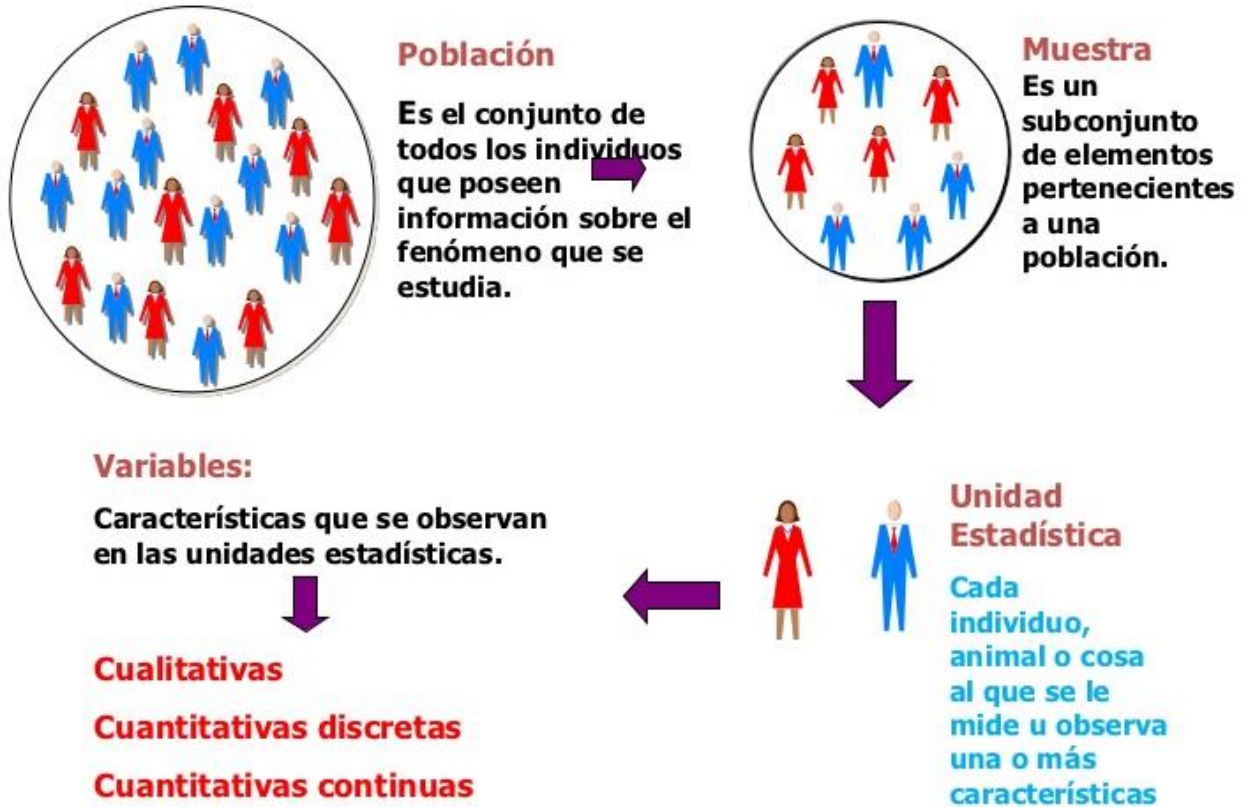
Población

Es el conjunto de todos los individuos que poseen información sobre el fenómeno que se estudia.

Muestra

Es un subconjunto de elementos pertenecientes a una población.

Variables:

Características que se observan en las unidades estadísticas.

Cualitativas

Cuantitativas discretas

Cuantitativas continuas

Unidad Estadística

Cada individuo, animal o cosa al que se le mide u observa una o más características